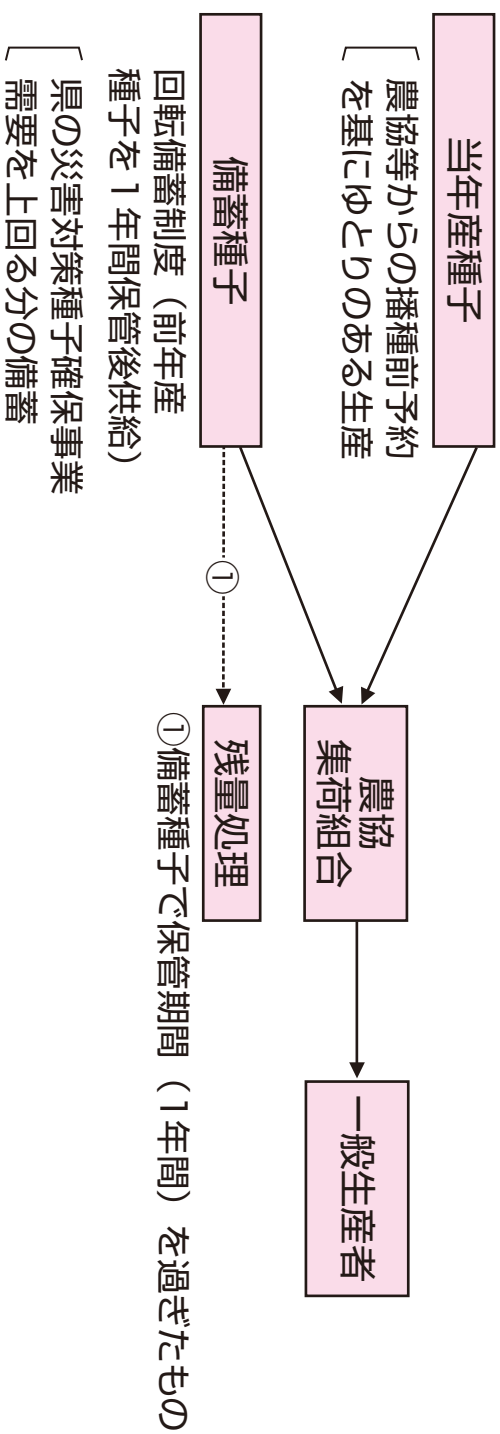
当年産種子

農協等からの播種前予約を基にゆとりのある生産

備蓄種子

回転備蓄制度（前年産種子を１年間保管後供給）

県の災害対策種子確保事業需要を上回る分の備蓄

①

農協
集荷組合

残量処理

①備蓄種子で保管期間（1年間）を過ぎたもの

一般生産者